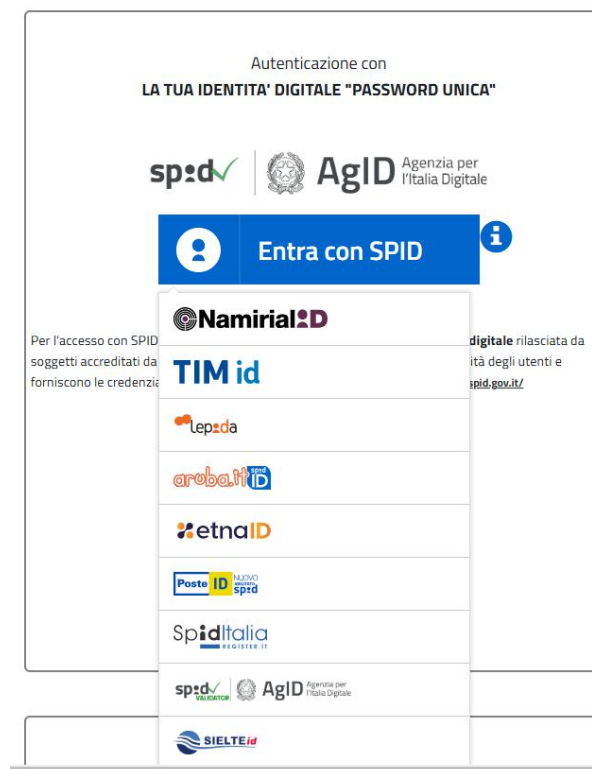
Autenticazione con
LA TUA IDENTITA' DIGITALE "PASSWORD UNICA"

spid AgID Agenzia per l'Italia Digitale

Entra con SPID

Per l'accesso con SPID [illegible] digitale rilasciata da soggetti accreditati da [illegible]ità degli utenti e forniscono le credenzia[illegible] spid.gov.it/

NamirialID

TIM id

lepida

aruba.it spid ID

etnaID

Poste ID nuovo abilitato spid

SpidItalia REGISTER.IT

spid VALIDATOR AgID Agenzia per l'Italia Digitale

SIELTEid